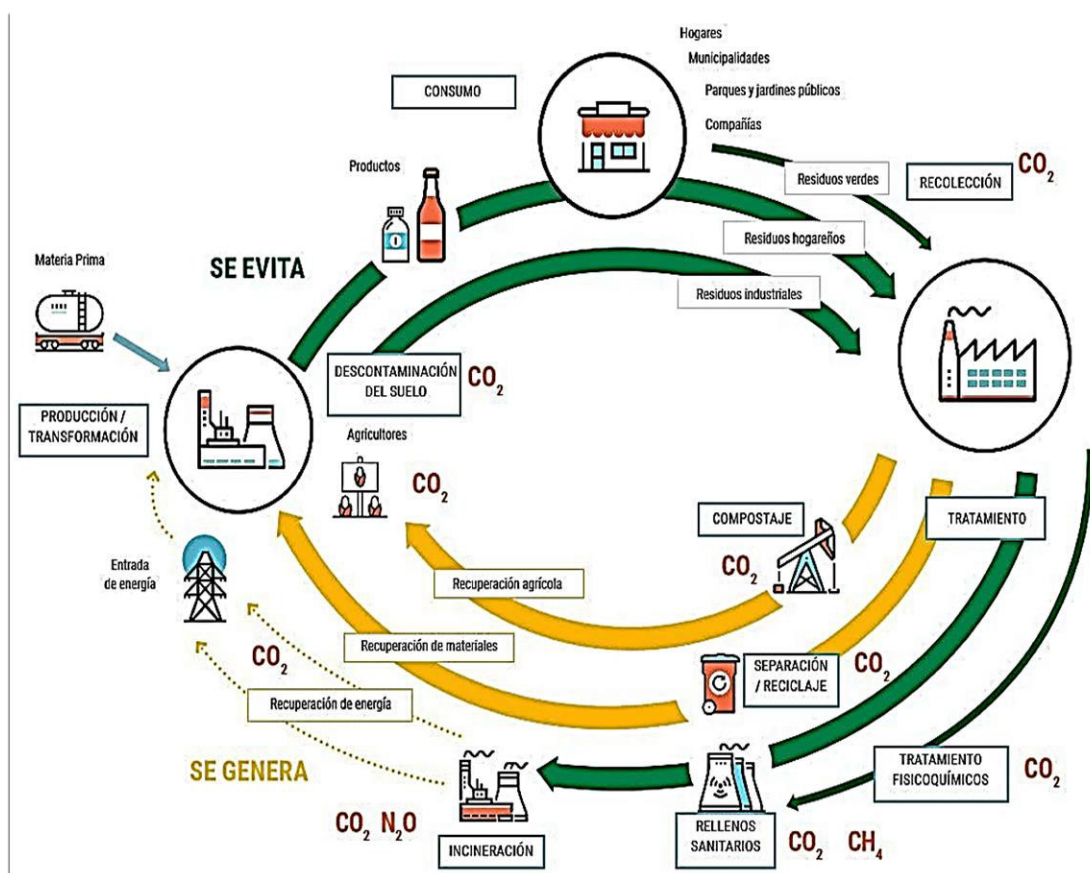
Hogares

Municipalidades

Parques y jardines públicos

Compañías

CONSUMO

Productos

Residuos verdes

RECOLECCIÓN

$CO_2$

Residuos hogareños

Materia Prima

SE EVITA

Residuos industriales

DESCONTAMINACIÓN DEL SUELO

$CO_2$

PRODUCCIÓN / TRANSFORMACIÓN

Agricultores

$CO_2$

COMPOSTAJE

TRATAMIENTO

$CO_2$

Entrada de energía

Recuperación agrícola

Recuperación de materiales

SEPARACIÓN / RECICLAJE

$CO_2$

$CO_2$

Recuperación de energía

SE GENERA

TRATAMIENTO FISICOQUÍMICOS

$CO_2$

$CO_2$ $N_2O$

INCINERACIÓN

RELLENOS SANITARIOS

$CO_2$ $CH_4$